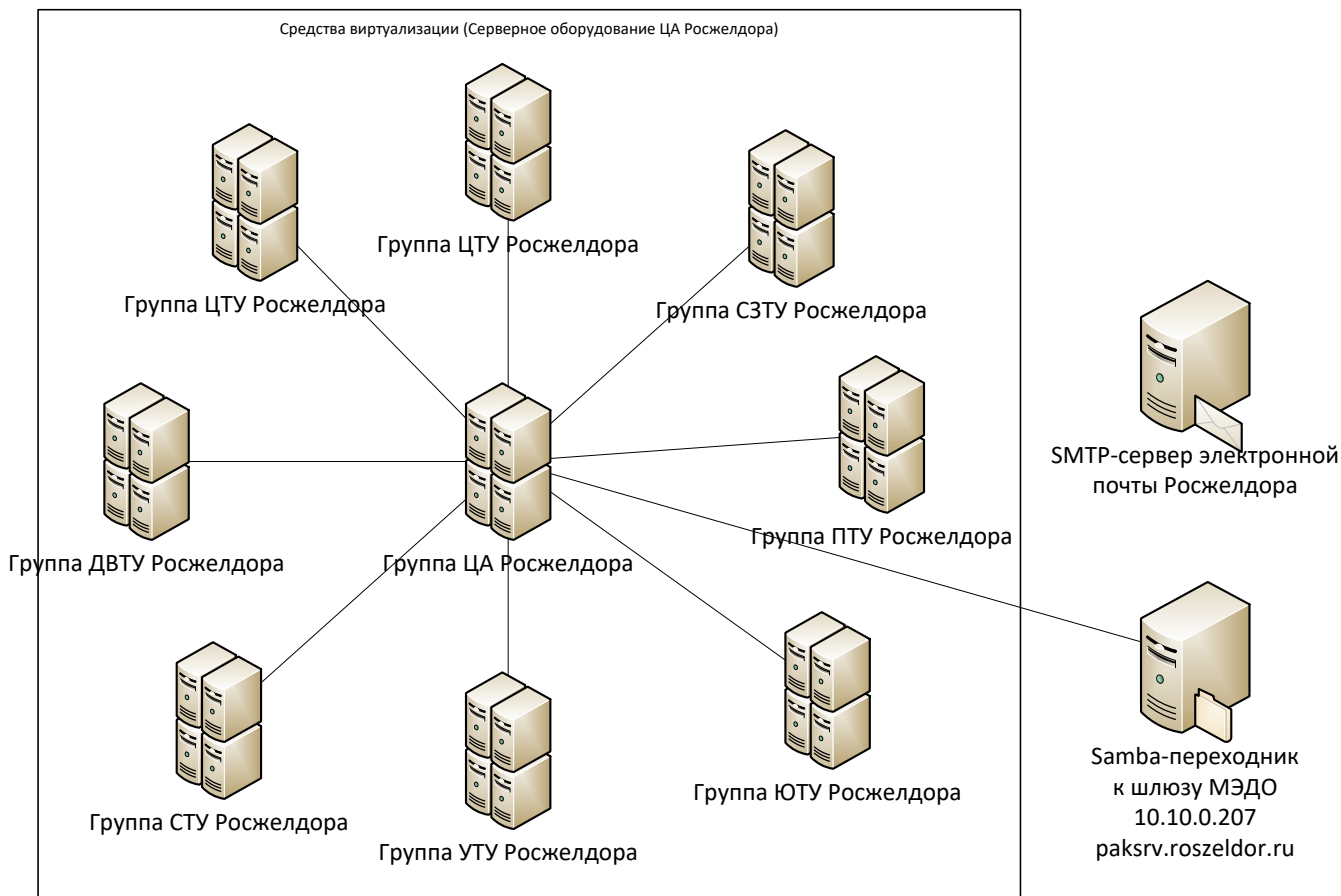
Средства виртуализации (Серверное оборудование ЦА Росжелдора)

Группа ЦТУ Росжелдора

Группа ЦТУ Росжелдора

Группа СЗТУ Росжелдора

SMTP-сервер электронной почты Росжелдора

Группа ПТУ Росжелдора

Группа ДВТУ Росжелдора

Группа ЦА Росжелдора

Группа СТУ Росжелдора

Группа УТУ Росжелдора

Группа ЮТУ Росжелдора

Samba-переходник к шлюзу МЭДО 10.10.0.207 paksrv.roszeldor.ru